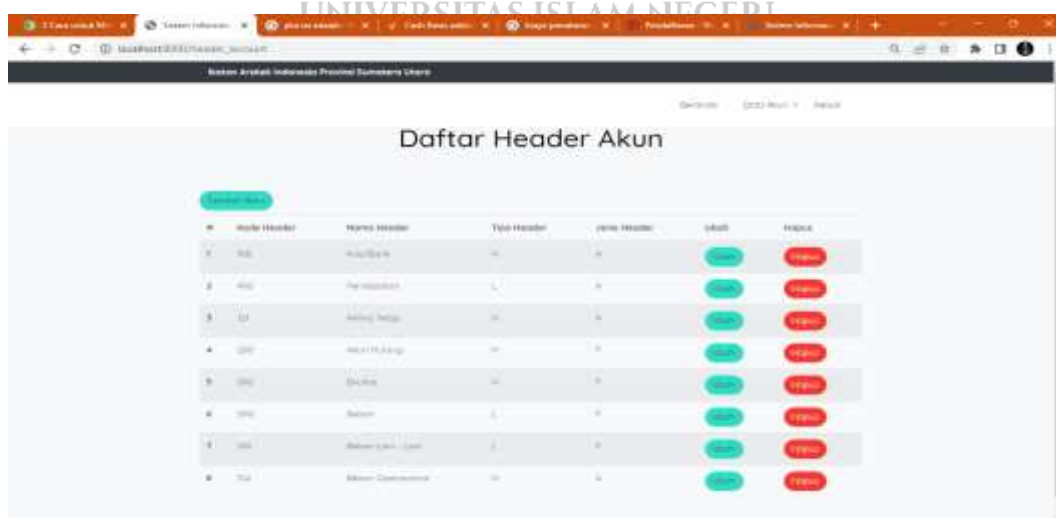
UNIVERSITAS ISLAM NEGERI

localhost:8000/header_account

Badan Arsitek Indonesia Provinsi Sumatera Utara

Beranda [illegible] Akun Keluar

Daftar Header Akun

Tambah Akun

| # | Kode Header | Nama Header | Tipe Header | Jenis Header | Ubah | Hapus |
|---|---|---|---|---|---|---|
| 1 | 111 | Kas/Bank | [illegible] | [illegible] | Ubah | Hapus |
| 2 | 410 | Pendapatan | L | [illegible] | Ubah | Hapus |
| 3 | 121 | Aktiva Tetap | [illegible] | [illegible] | Ubah | Hapus |
| 4 | 211 | Akun Hutang | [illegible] | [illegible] | Ubah | Hapus |
| 5 | 310 | Modal | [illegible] | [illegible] | Ubah | Hapus |
| 6 | 510 | Beban | L | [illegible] | Ubah | Hapus |
| 7 | 520 | Beban Lain - Lain | L | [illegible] | Ubah | Hapus |
| 8 | 112 | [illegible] | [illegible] | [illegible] | Ubah | Hapus |